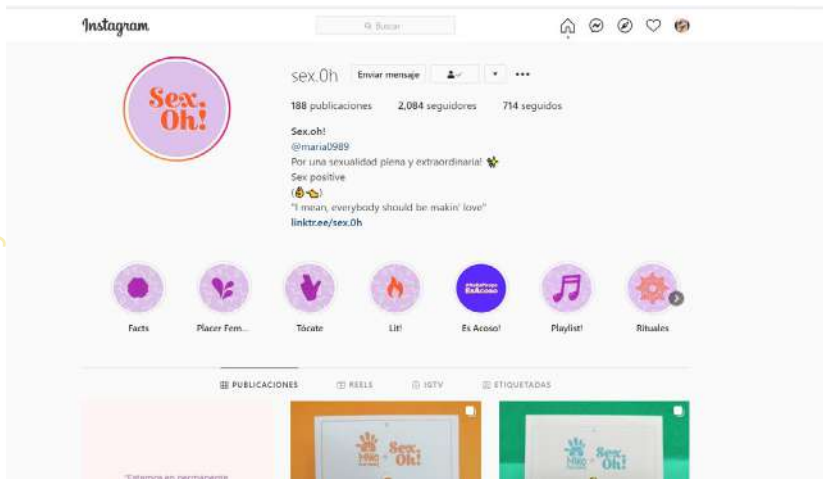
Instagram

Buscar

Sex. Oh!

sex.0h Enviar mensaje

188 publicaciones 2,084 seguidores 714 seguidos

Sex.oh!
@maria0989
Por una sexualidad plena y extraordinaria! ✨
Sex positive
(👌👈)
"I mean, everybody should be makin' love"
linktr.ee/sex.0h

Facts Placer Fem... Tócate Lit! Es Acoso! Playlist! Rituales

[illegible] EsAcoso

PUBLICACIONES REELS IGTV ETIQUETADAS

Sex. Oh!

Sex. Oh!

"Estemos en permanente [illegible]